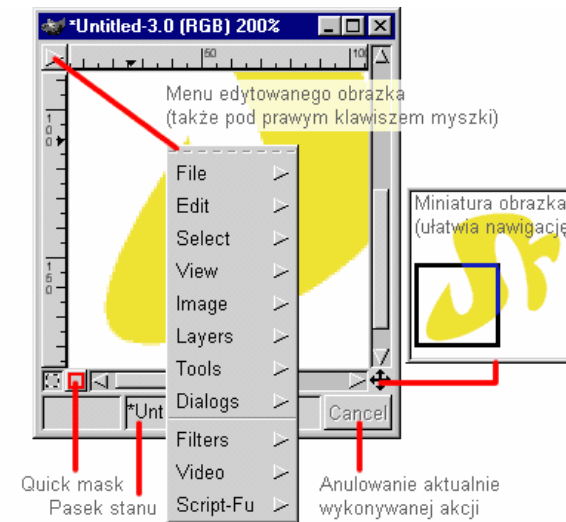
*Untitled-3.0 (RGB) 200%

50

10

100

150

Menu edytowanego obrazka
(także pod prawym klawiszem myszki)

File
Edit
Select
View
Image
Layers
Tools
Dialogs
Filters
Video
Script-Fu

Miniatura obrazka
(ułatwia nawigację

*Unt

Cancel

Quick mask
Pasek stanu

Anulowanie aktualnie
wykonywanej akcji